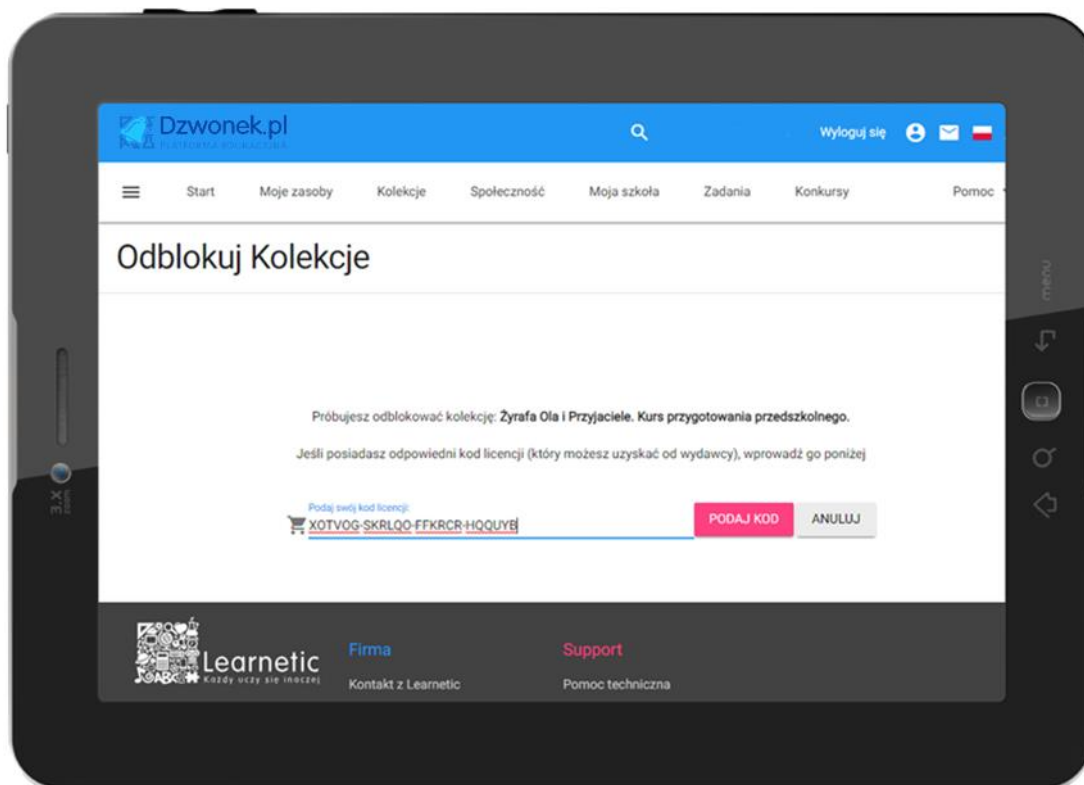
Dzwonek.pl
PLATFORMA EDUKACYJNA

Wyloguj się

Start Moje zasoby Kolekcje Społeczność Moja szkoła Zadania Konkursy Pomoc

Odblokuj Kolekcje

Próbujesz odblokować kolekcję: Żyrafa Ola i Przyjaciele. Kurs przygotowania przedszkolnego.

Jeśli posiadasz odpowiedni kod licencji (który możesz uzyskać od wydawcy), wprowadź go poniżej

Podaj swój kod licencji:
XOTVOG-SKRLQO-FFKRCR-HQQUYB

PODAJ KOD ANULUJ

Learnetic
Każdy uczy się inaczej

Firma
Kontakt z Learnetic

Support
Pomoc techniczna

3.X

menu